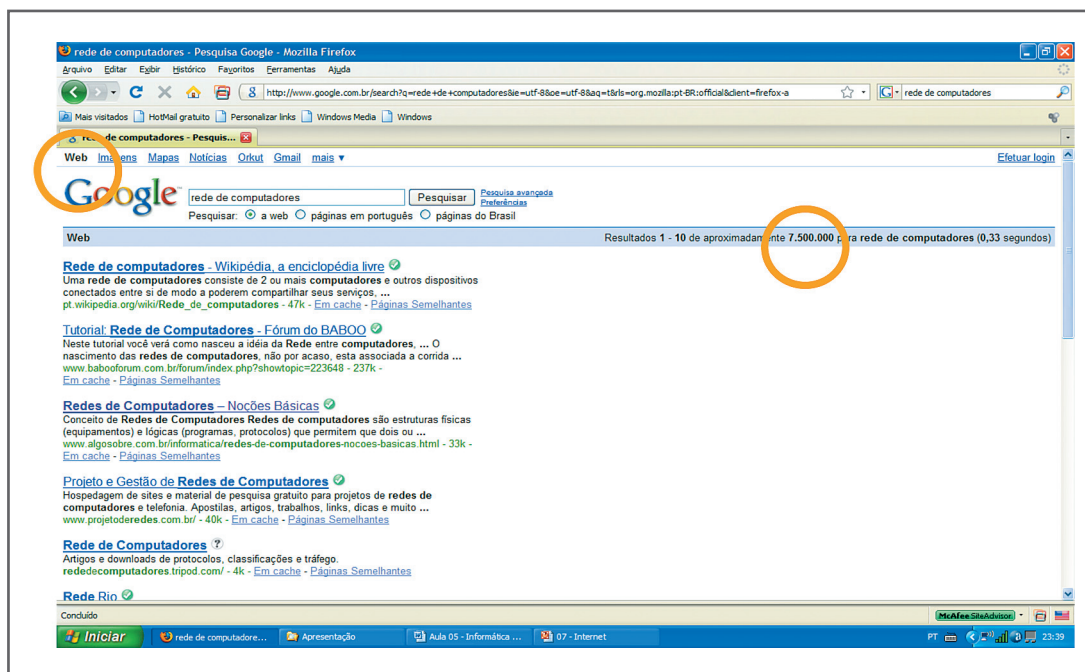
rede de computadores - Pesquisa Google - Mozilla Firefox

Arquivo Editar Exibir Histórico Favoritos Ferramentas Ajuda

http://www.google.com.br/search?q=rede+de+computadores&ie=utf-8&oe=utf-8&aq=t&rls=org.mozilla:pt-BR:official&client=firefox-a

rede de computadores

Mais visitados HotMail gratuito Personalizar links Windows Media Windows

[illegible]de computadores - Pesquis...

Web Imagens Mapas Notícias Orkut Gmail mais ▾

Efetuar login

Google

rede de computadores Pesquisar Pesquisa avançada Preferências

Pesquisar: a web páginas em português páginas do Brasil

Web

Resultados 1 - 10 de aproximadamente 7.500.000 para rede de computadores (0,33 segundos)

Rede de computadores - Wikipédia, a enciclopédia livre
Uma rede de computadores consiste de 2 ou mais computadores e outros dispositivos conectados entre si de modo a poderem compartilhar seus serviços, ...
pt.wikipedia.org/wiki/Rede_de_computadores - 47k - Em cache - Páginas Semelhantes

Tutorial: Rede de Computadores - Fórum do BABOO
Neste tutorial você verá como nasceu a idéia da Rede entre computadores, ... O nascimento das redes de computadores, não por acaso, esta associada a corrida ...
www.babooforum.com.br/forum/index.php?showtopic=223648 - 237k -
Em cache - Páginas Semelhantes

Redes de Computadores – Noções Básicas
Conceito de Redes de Computadores Redes de computadores são estruturas físicas (equipamentos) e lógicas (programas, protocolos) que permitem que dois ou ...
www.algosobre.com.br/informatica/redes-de-computadores-nocoes-basicas.html - 33k -
Em cache - Páginas Semelhantes

Projeto e Gestão de Redes de Computadores
Hospedagem de sites e material de pesquisa gratuito para projetos de redes de computadores e telefonia. Apostilas, artigos, trabalhos, links, dicas e muito ...
www.projetoderedes.com.br/ - 40k - Em cache - Páginas Semelhantes

Rede de Computadores
Artigos e downloads de protocolos, classificações e tráfego.
rededecomputadores.tripod.com/ - 4k - Em cache - Páginas Semelhantes

Rede Rio

Concluído

McAfee SiteAdvisor

Iniciar rede de computadore... Apresentação Aula 05 - Informática ... 07 - Internet

PT 23:39